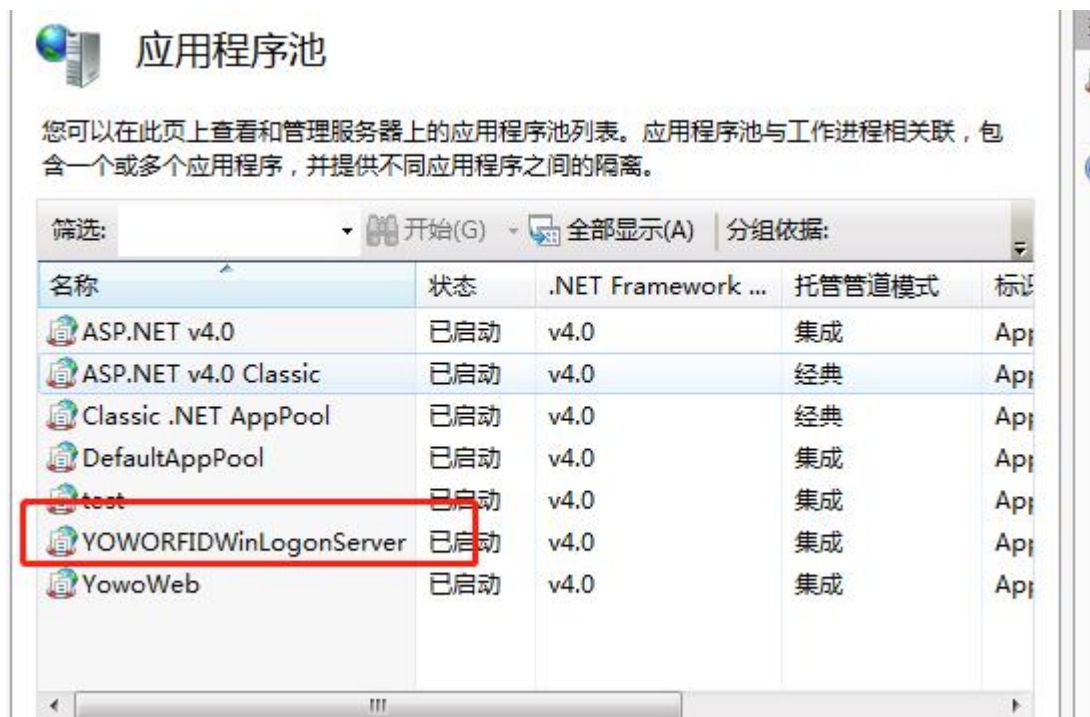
应用程序池

您可以在此页上查看和管理服务器上的应用程序池列表。应用程序池与工作进程相关联，包含一个或多个应用程序，并提供不同应用程序之间的隔离。

筛选: 开始(G) 全部显示(A) 分组依据:

| 名称 | 状态 | .NET Framework ... | 托管管道模式 | 标识 |
|---|---|---|---|---|
| ASP.NET v4.0 | 已启动 | v4.0 | 集成 | App |
| ASP.NET v4.0 Classic | 已启动 | v4.0 | 经典 | App |
| Classic .NET AppPool | 已启动 | v4.0 | 经典 | App |
| DefaultAppPool | 已启动 | v4.0 | 集成 | App |
| test | 已启动 | v4.0 | 集成 | App |
| YOWORFIDWinLogonServer | 已启动 | v4.0 | 集成 | App |
| YowoWeb | 已启动 | v4.0 | 集成 | App |